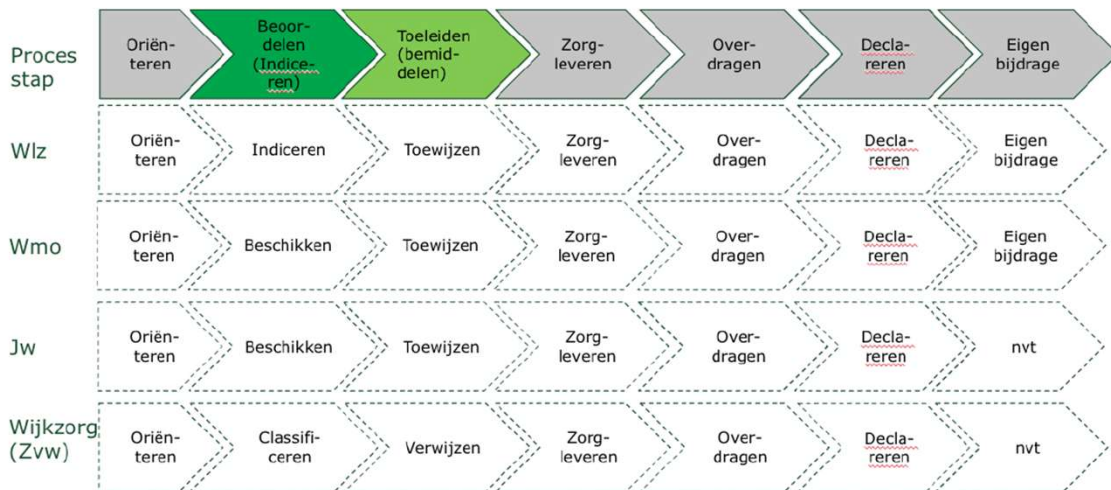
| Proces stap | Oriënteren | Beoordelen (Indiceren) | Toeleiden (bemiddelen) | Zorgleveren | Overdragen | Declareren | Eigen bijdrage |
|---|---|---|---|---|---|---|---|
| Wlz | Oriënteren | Indiceren | Toewijzen | Zorgleveren | Overdragen | Declareren | Eigen bijdrage |
| Wmo | Oriënteren | Beschikken | Toewijzen | Zorgleveren | Overdragen | Declareren | Eigen bijdrage |
| Jw | Oriënteren | Beschikken | Toewijzen | Zorgleveren | Overdragen | Declareren | nvt |
| Wijkzorg (Zvw) | Oriënteren | Classificeren | Verwijzen | Zorgleveren | Overdragen | Declareren | nvt |